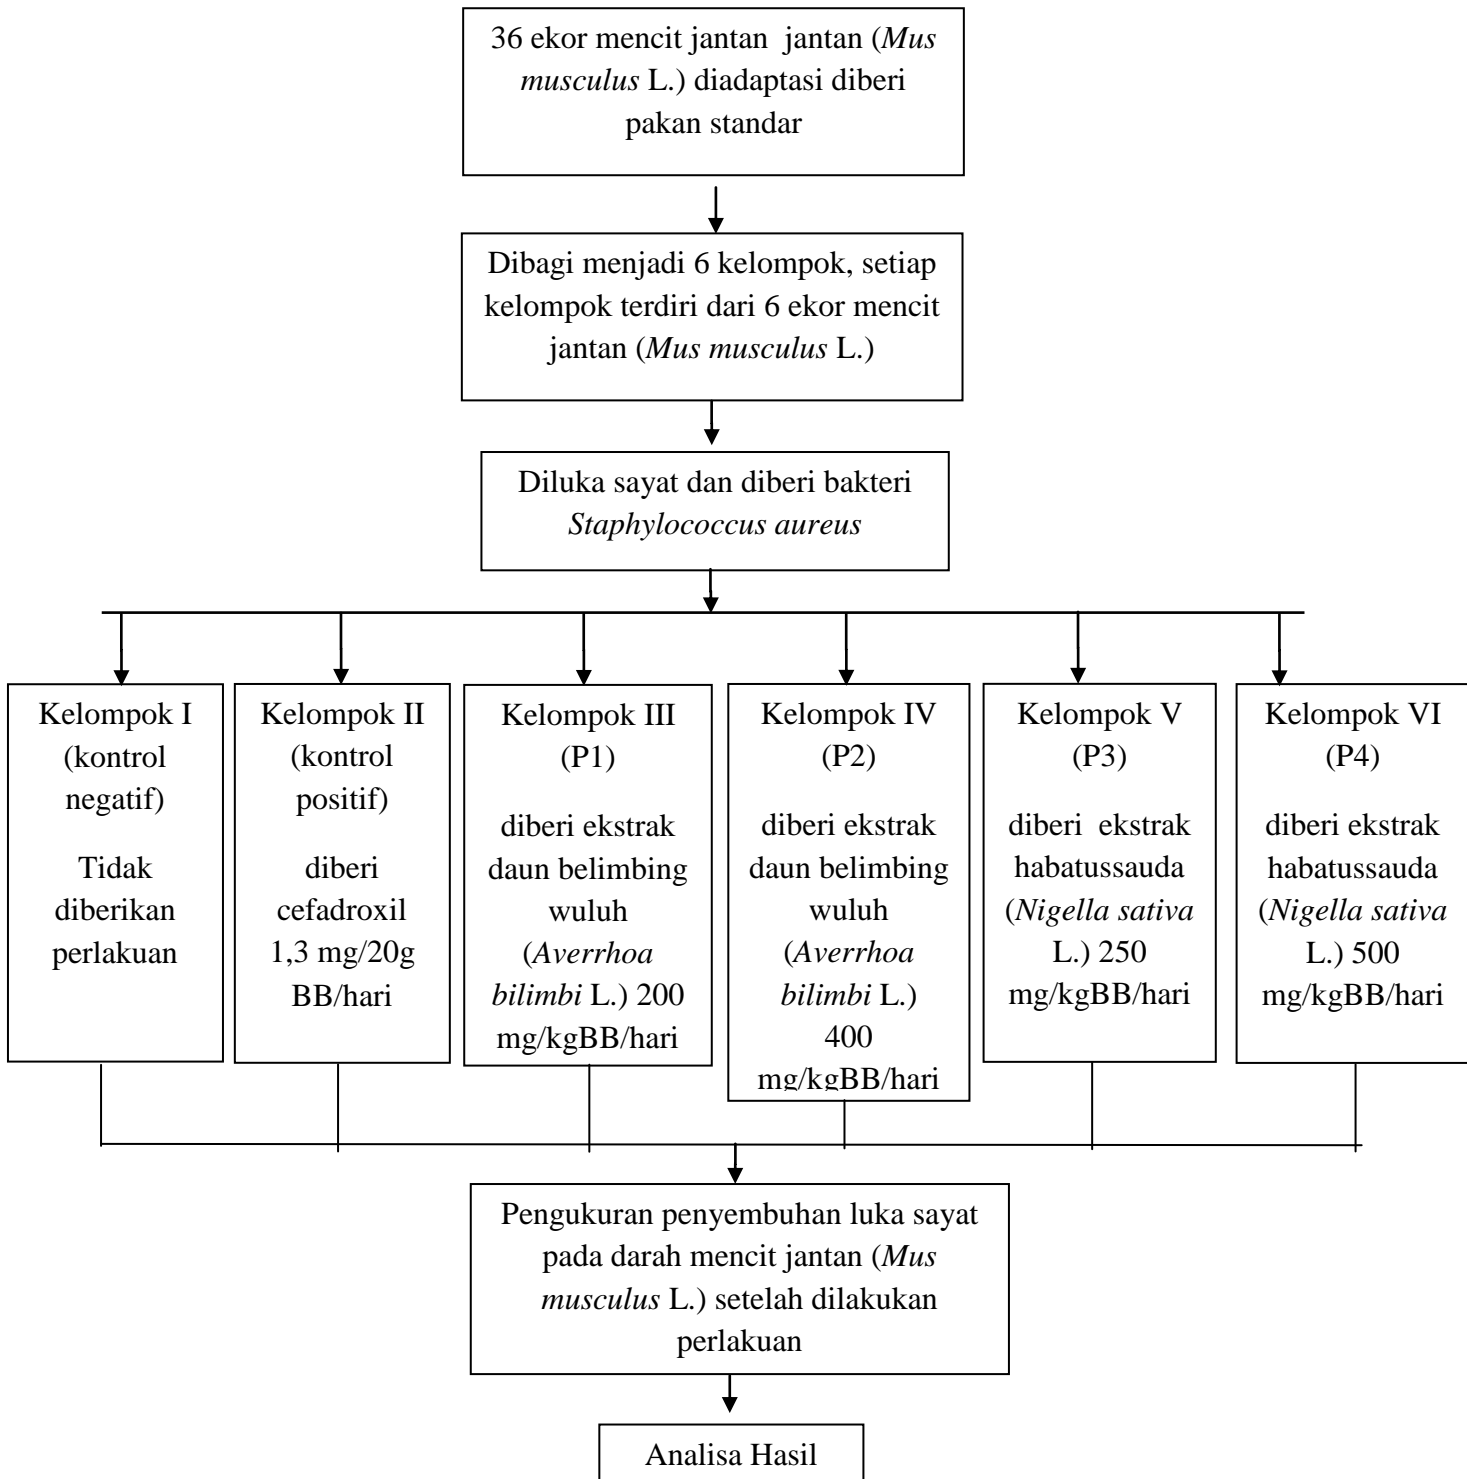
36 ekor mencit jantan jantan (Mus musculus L.) diadaptasi diberi pakan standar

Dibagi menjadi 6 kelompok, setiap kelompok terdiri dari 6 ekor mencit jantan (Mus musculus L.)

Diluka sayat dan diberi bakteri Staphylococcus aureus

Kelompok I (kontrol negatif)
Tidak diberikan perlakuan

Kelompok II (kontrol positif)
diberi cefadroxil 1,3 mg/20g BB/hari

Kelompok III (P1)
diberi ekstrak daun belimbing wuluh (Averrhoa bilimbi L.) 200 mg/kgBB/hari

Kelompok IV (P2)
diberi ekstrak daun belimbing wuluh (Averrhoa bilimbi L.) 400 mg/kgBB/hari

Kelompok V (P3)
diberi ekstrak habatussauda (Nigella sativa L.) 250 mg/kgBB/hari

Kelompok VI (P4)
diberi ekstrak habatussauda (Nigella sativa L.) 500 mg/kgBB/hari

Pengukuran penyembuhan luka sayat pada darah mencit jantan (Mus musculus L.) setelah dilakukan perlakuan

Analisa Hasil